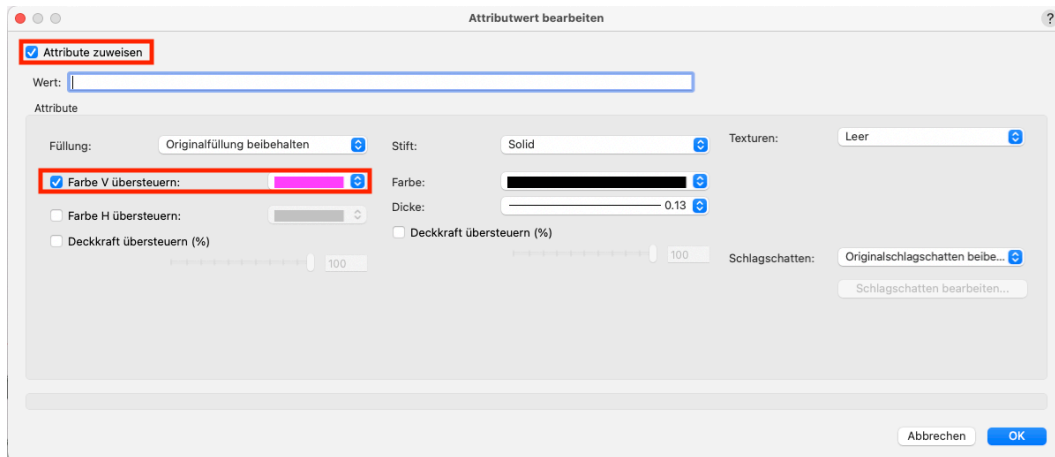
Attributwert bearbeiten

?

Attribute zuweisen

Wert:

Attribute

Füllung: Originalfüllung beibehalten

Farbe V übersteuern:

Farbe H übersteuern:

Deckkraft übersteuern (%)

100

Stift: Solid

Farbe:

Dicke: 0.13

Deckkraft übersteuern (%)

100

Texturen: Leer

Schlagschatten: Originalschlagschatten beibe...

Schlagschatten bearbeiten...

Abbrechen

OK